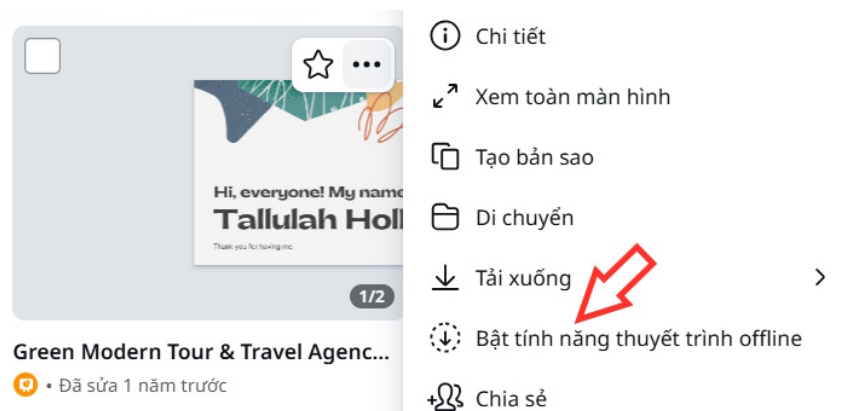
Hi, everyone! My name

Tallulah Holl

Thank you for having me

1/2

Green Modern Tour & Travel Agenc...

• Đã sửa 1 năm trước

Chi tiết

Xem toàn màn hình

Tạo bản sao

Di chuyển

Tải xuống

Bật tính năng thuyết trình offline

Chia sẻ